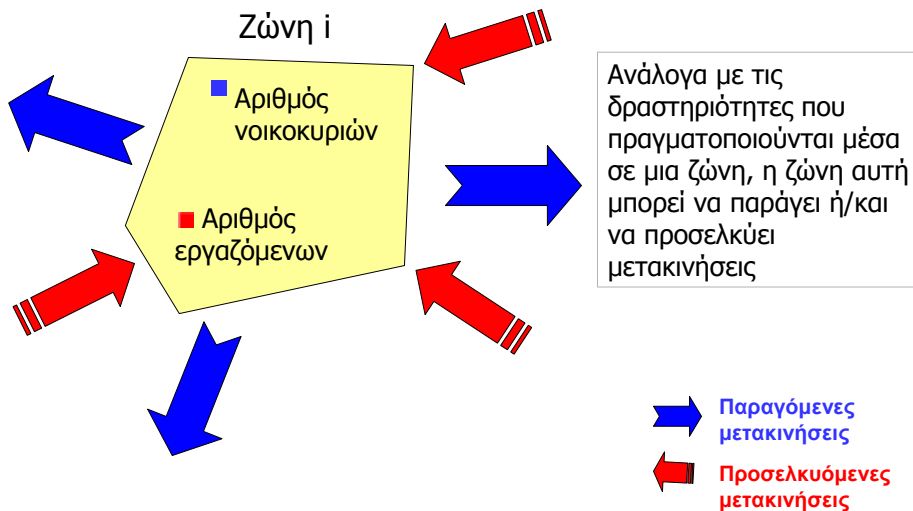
Ζώνη i

Αριθμός νοικοκυριών

Αριθμός εργαζόμενων

Ανάλογα με τις δραστηριότητες που πραγματοποιούνται μέσα σε μια ζώνη, η ζώνη αυτή μπορεί να παράγει ή/και να προσελκύει μετακινήσεις

Παραγόμενες μετακινήσεις

Προσελκυόμενες μετακινήσεις